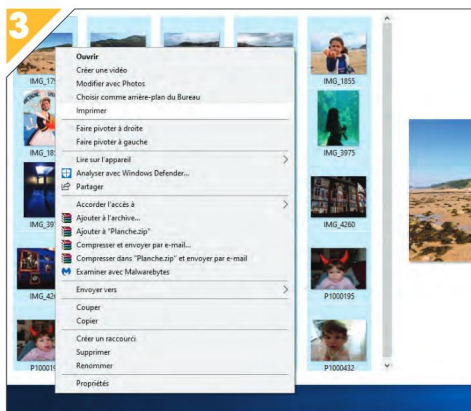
3

IMG_17
IMG_18
IMG_39
IMG_42
P100019

Ouvrir
Créer une vidéo
Modifier avec Photos
Choisir comme arrière-plan du Bureau
Imprimer
Faire pivoter à droite
Faire pivoter à gauche
Lire sur l'appareil
Analyser avec Windows Defender...
Partager
Accorder l'accès à
Ajouter à l'archive...
Ajouter à "Planche.zip"
Compresser et envoyer par e-mail...
Compresser dans "Planche.zip" et envoyer par e-mail
Examiner avec Malwarebytes
Envoyer vers
Couper
Copier
Créer un raccourci
Supprimer
Renommer
Propriétés

IMG_1855
IMG_3975
IMG_4260
P1000195
P1000432